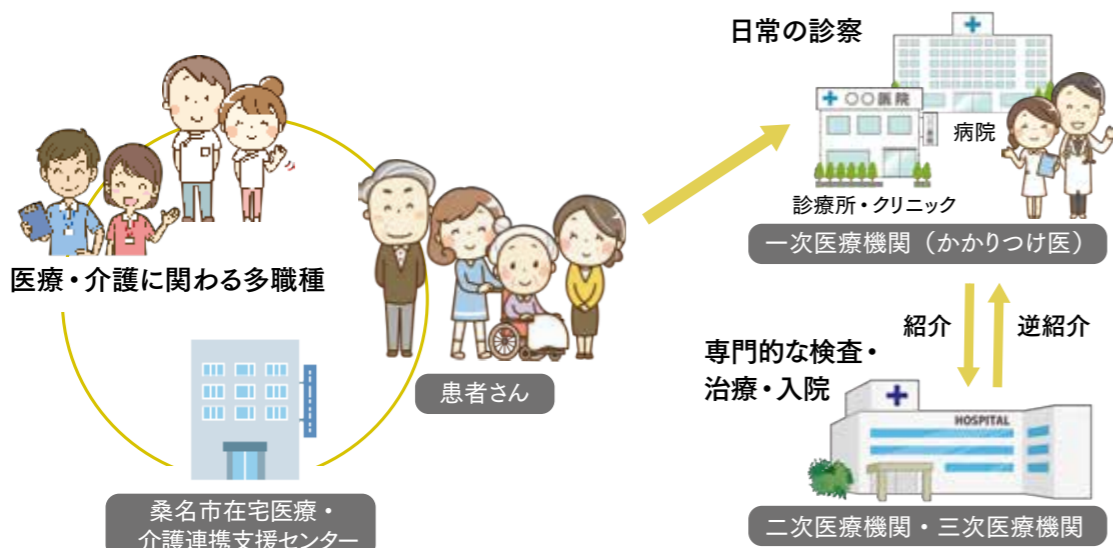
日常の診察

○○医院

病院

診療所・クリニック

一次医療機関（かかりつけ医）

医療・介護に関わる多職種

患者さん

紹介

逆紹介

専門的な検査・治療・入院

HOSPITAL

二次医療機関・三次医療機関

桑名市在宅医療・介護連携支援センター